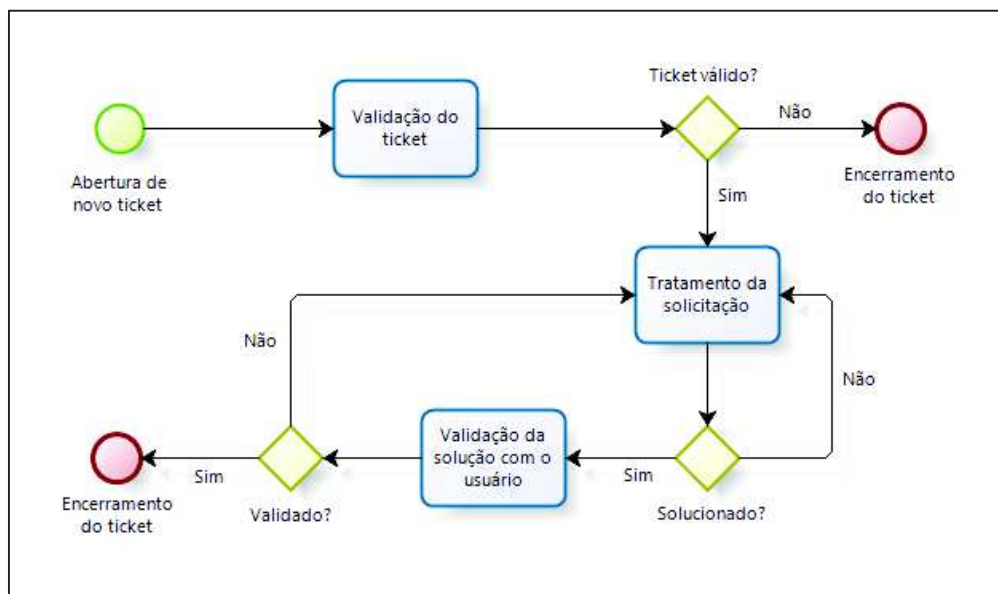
Ticket válido?

Validação do ticket

Não

Abertura de novo ticket

Encerramento do ticket

Sim

Tratamento da solicitação

Não

Não

Validação da solução com o usuário

Sim

Sim

Encerramento do ticket

Validado?

Solucionado?